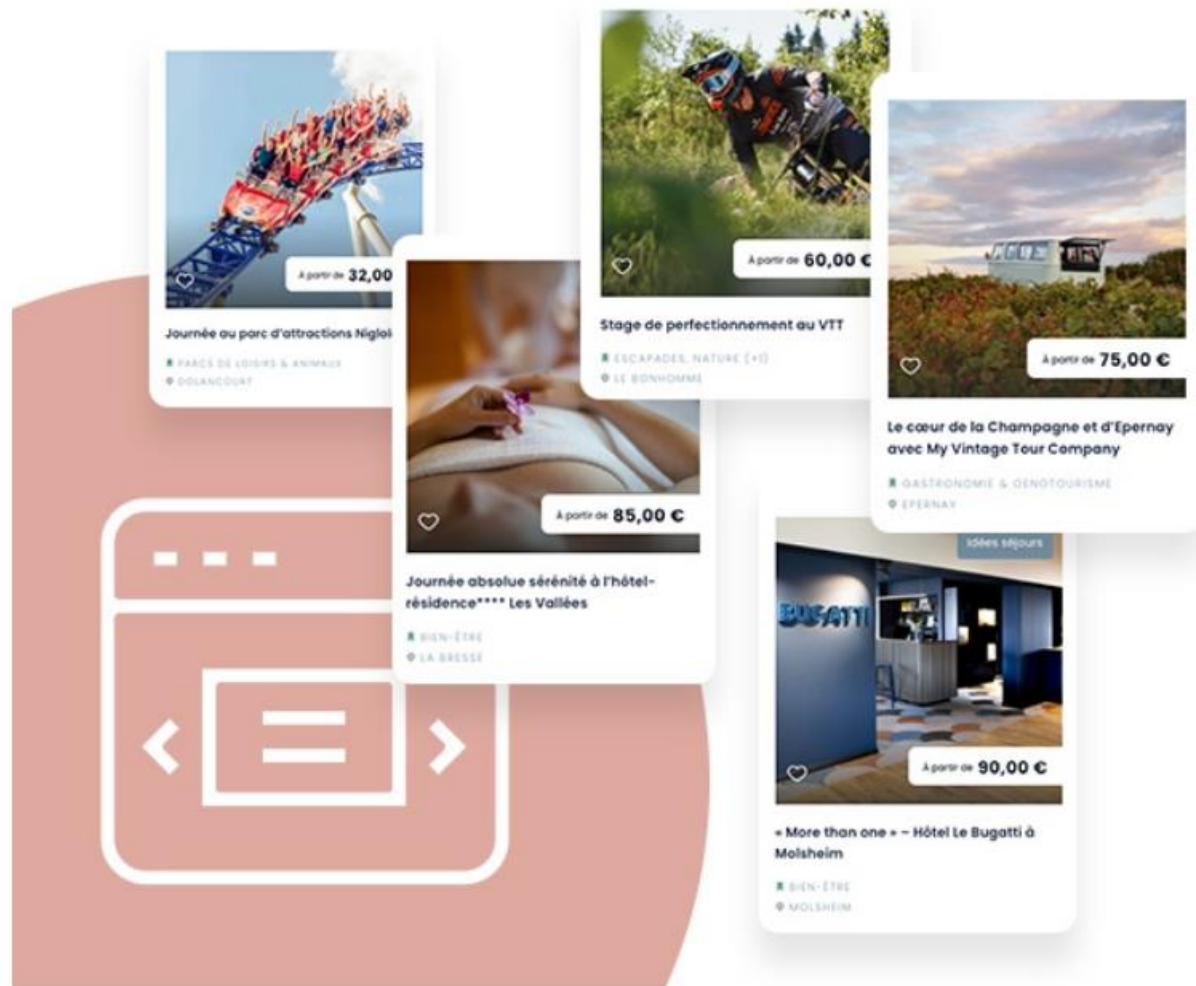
À partir de 32,00

Journée au parc d'attractions Niglo

PARCS DE LOISIRS & ANIMAUX
DOLANCOURT

À partir de 60,00 €

Stage de perfectionnement au VTT

ESCAPADES, NATURE (+1)
LE BONHOMME

À partir de 75,00 €

Le cœur de la Champagne et d'Epernay avec My Vintage Tour Company

GASTRONOMIE & OENOTOURISME
EPERNAY

À partir de 85,00 €

Journée absolue sérénité à l'hôtel-résidence**** Les Vallées

BIEN-ÊTRE
LA BRESSE

Idées séjours

BUGATTI

À partir de 90,00 €

« More than one » – Hôtel Le Bugatti à Molsheim

BIEN-ÊTRE
MOLSHEIM